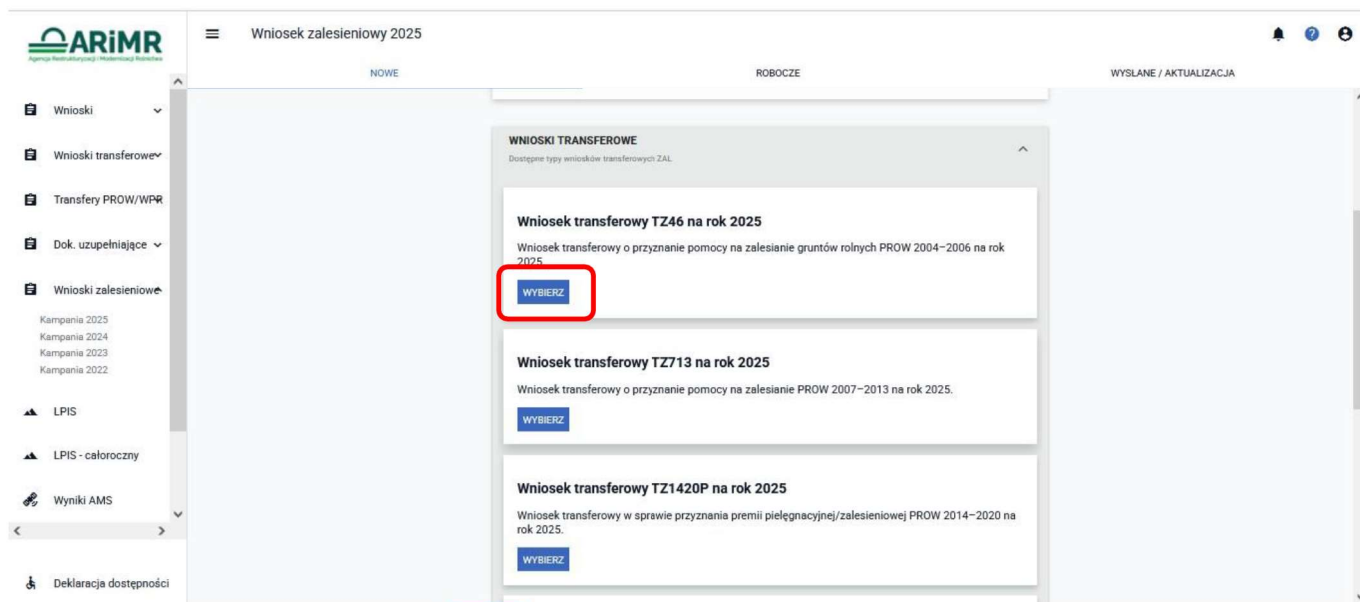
ARiMR
Agencja Restrukturyzacji i Modernizacji Rolnictwa

Wniosek zalesieniowy 2025

NOWE
ROBOCZE
WYSŁANE / AKTUALIZACJA

Wnioski
Wnioski transferowe
Transfery PROW/WPR
Dok. uzupełniające
Wnioski zalesieniowe
Kampania 2025
Kampania 2024
Kampania 2023
Kampania 2022
LPIS
LPIS - całoroczny
Wyniki AMS
Deklaracja dostępności

WNIOSKI TRANSFEROWE
Dostępne typy wniosków transferowych ZAL

Wniosek transferowy TZ46 na rok 2025
Wniosek transferowy o przyznanie pomocy na zalesianie gruntów rolnych PROW 2004–2006 na rok 2025.
WYBIERZ

Wniosek transferowy TZ713 na rok 2025
Wniosek transferowy o przyznanie pomocy na zalesianie PROW 2007–2013 na rok 2025.
WYBIERZ

Wniosek transferowy TZ1420P na rok 2025
Wniosek transferowy w sprawie przyznania premii pielęgnacyjnej/zalesieniowej PROW 2014–2020 na rok 2025.
WYBIERZ